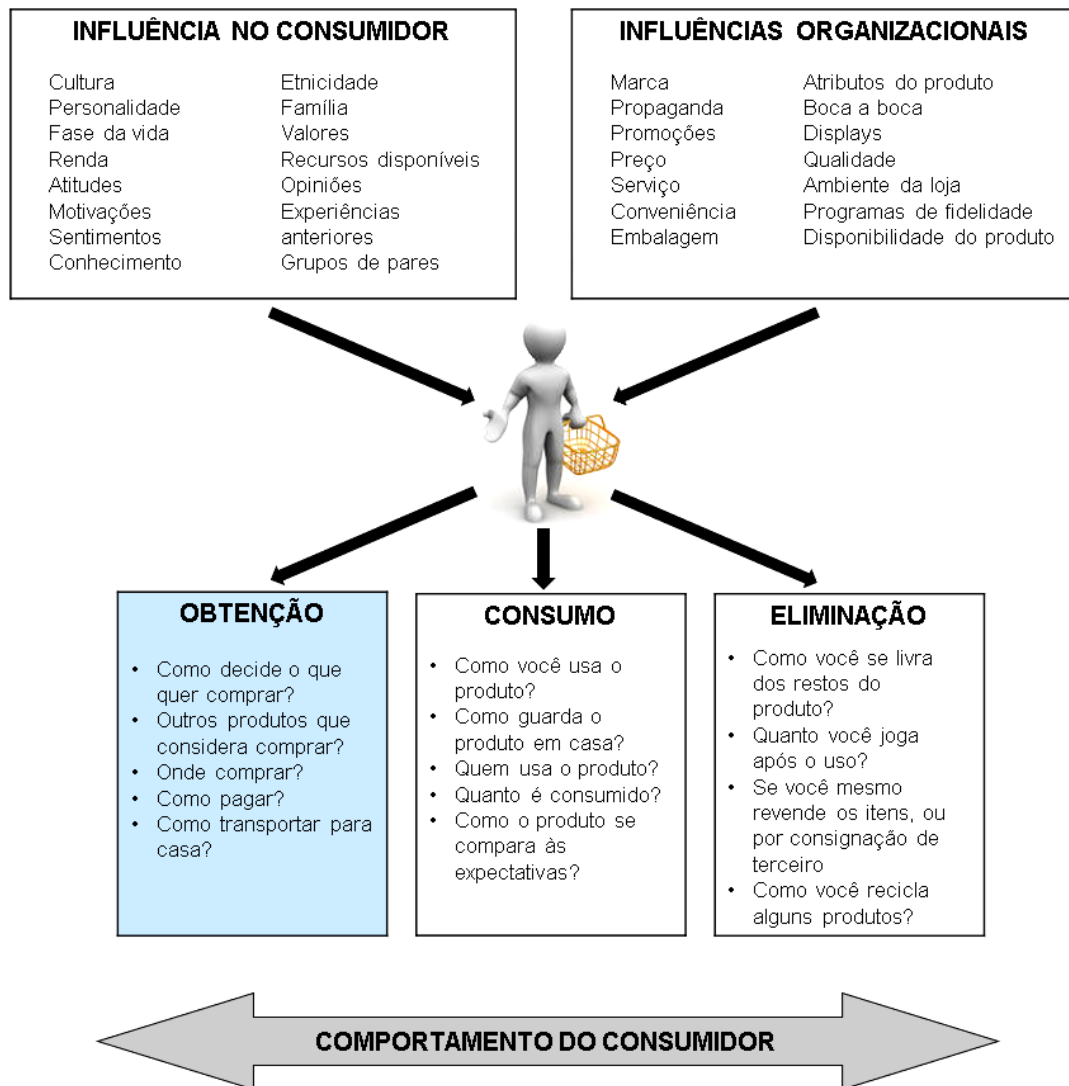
INFLUÊNCIA NO CONSUMIDOR

Cultura
Personalidade
Fase da vida
Renda
Atitudes
Motivações
Sentimentos
Conhecimento

Etnicidade
Família
Valores
Recursos disponíveis
Opiniões
Experiências anteriores
Grupos de pares

INFLUÊNCIAS ORGANIZACIONAIS

Marca
Propaganda
Promoções
Preço
Serviço
Conveniência
Embalagem

Atributos do produto
Boca a boca
Displays
Qualidade
Ambiente da loja
Programas de fidelidade
Disponibilidade do produto

OBTENÇÃO

• Como decide o que quer comprar?
• Outros produtos que considera comprar?
• Onde comprar?
• Como pagar?
• Como transportar para casa?

CONSUMO

• Como você usa o produto?
• Como guarda o produto em casa?
• Quem usa o produto?
• Quanto é consumido?
• Como o produto se compara às expectativas?

ELIMINAÇÃO

• Como você se livra dos restos do produto?
• Quanto você joga após o uso?
• Se você mesmo revende os itens, ou por consignação de terceiro
• Como você recicla alguns produtos?

COMPORTAMENTO DO CONSUMIDOR